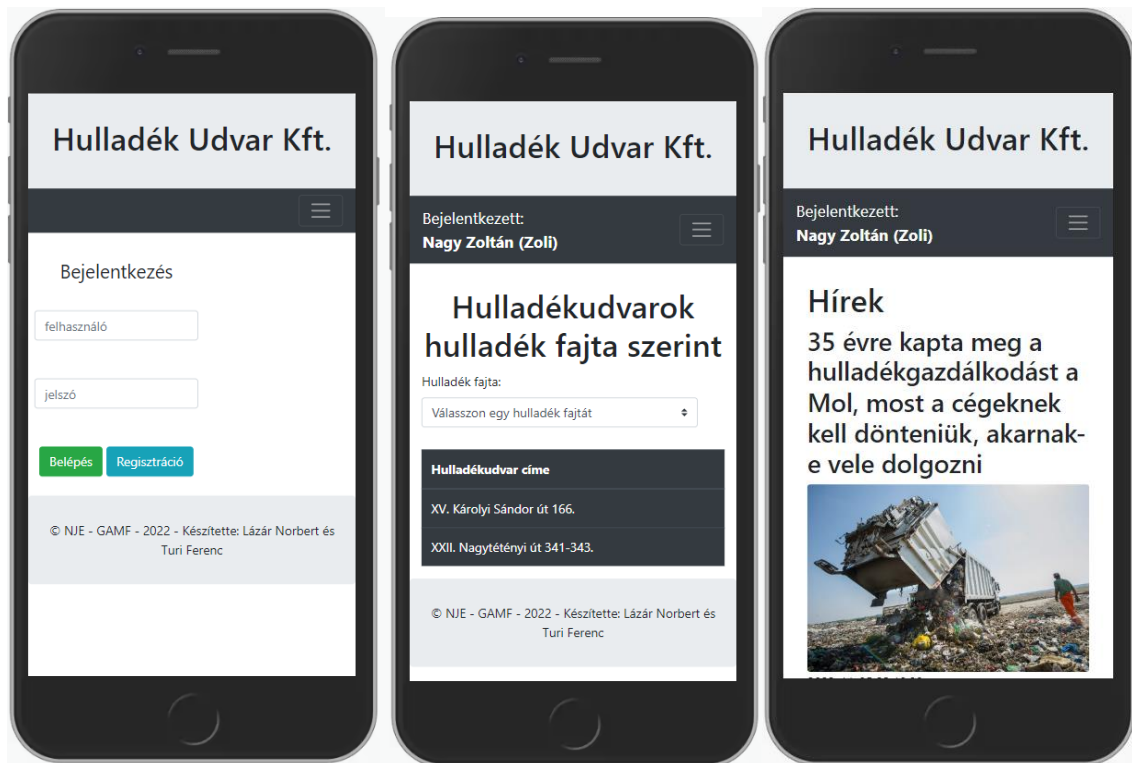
Hulladék Udvar Kft.

Bejelentkezés

felhasználó

jelszó

Belépés Regisztráció

© NJE - GAMF - 2022 - Készítette: Lázár Norbert és Turi Ferenc

Hulladék Udvar Kft.

Bejelentkezett:
Nagy Zoltán (Zoli)

Hulladékudvarok hulladék fajta szerint

Hulladék fajta:

Válasszon egy hulladék fajtát

| Hulladékudvar címe |
|---|
| XV. Károlyi Sándor út 166. |
| XXII. Nagytétényi út 341-343. |

© NJE - GAMF - 2022 - Készítette: Lázár Norbert és Turi Ferenc

Hulladék Udvar Kft.

Bejelentkezett:
Nagy Zoltán (Zoli)

Hírek

35 évre kapta meg a hulladékgazdálkodást a Mol, most a cégeknek kell dönteniük, akarnak-e vele dolgozni

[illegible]